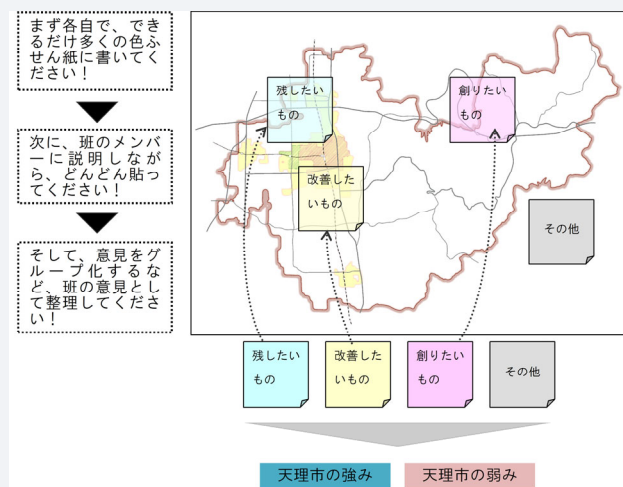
まず各自で、できるだけ多くの色ふせん紙に書いてください！

次に、班のメンバーに説明しながら、どんどん貼ってください！

そして、意見をグループ化するなど、班の意見として整理してください！

残したいもの

創りたいもの

改善したいもの

その他

残したいもの

改善したいもの

創りたいもの

その他

天理市の強み

天理市の弱み